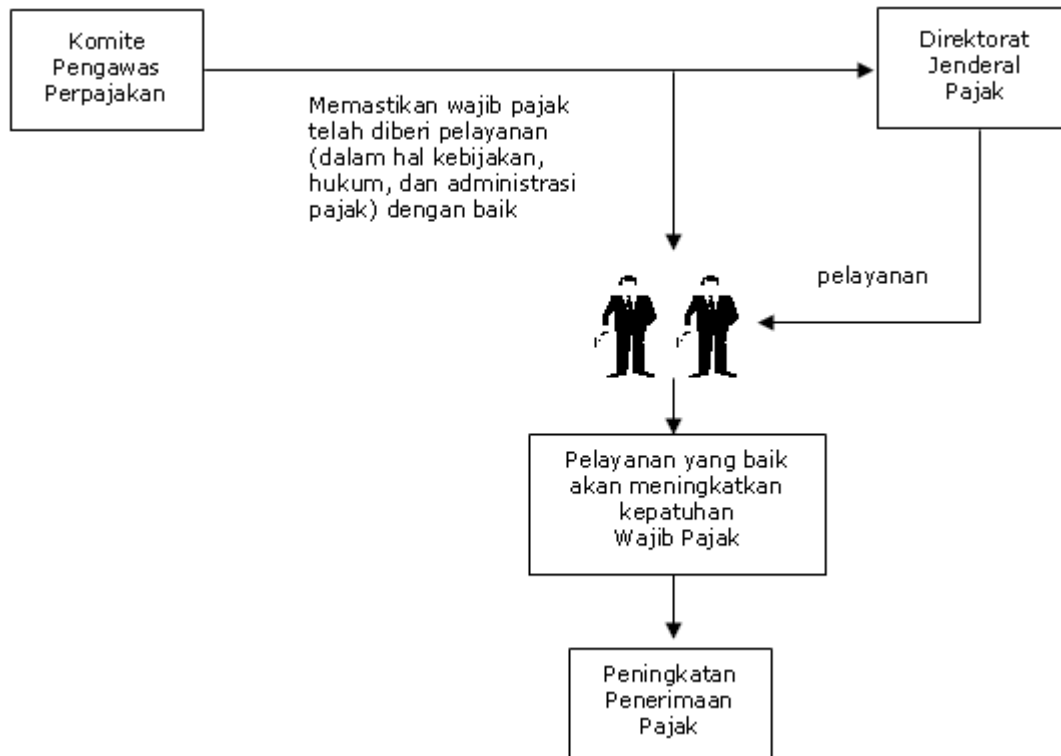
Komite Pengawas Perpajakan

Direktorat Jenderal Pajak

Memastikan wajib pajak telah diberi pelayanan (dalam hal kebijakan, hukum, dan administrasi pajak) dengan baik

pelayanan

Pelayanan yang baik akan meningkatkan kepatuhan Wajib Pajak

Peningkatan Penerimaan Pajak